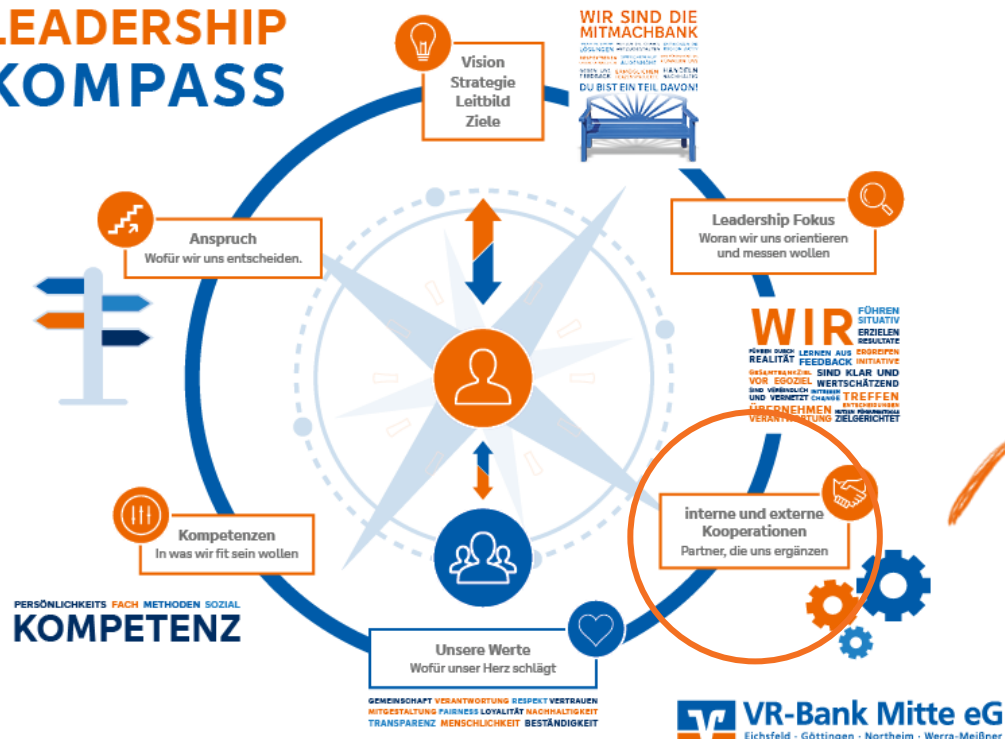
LEADERSHIP
KOMPASS

Vision
Strategie
Leitbild
Ziele

WIR SIND DIE MITMACHBANK
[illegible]
DU BIST EIN TEIL DAVON!

Anspruch
Wofür wir uns entscheiden.

Leadership Fokus
Woran wir uns orientieren und messen wollen

WIR
FÜHREN SITUATIV
ERZIELEN RESULTATE
FÜHREN DURCH REALITÄT
LERNEN AUS FEEDBACK
ERGREIFEN INITIATIVE
GESAMTBANKZIEL VOR EGOZIEL
SIND KLAR UND WERTSCHÄTZEND
SIND VERBINDLICH UND VERNETZT
INITIIEREN CHANGE
TREFFEN ENTSCHEIDUNGEN
ÜBERNEHMEN VERANTWORTUNG
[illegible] ZIELGERICHTET

interne und externe Kooperationen
Partner, die uns ergänzen

Kompetenzen
In was wir fit sein wollen

PERSÖNLICHKEITS FACH METHODEN SOZIAL
KOMPETENZ

Unsere Werte
Wofür unser Herz schlägt

GEMEINSCHAFT VERANTWORTUNG RESPEKT VERTRAUEN
MITGESTALTUNG FAIRNESS LOYALITÄT NACHHALTIGKEIT
TRANSPARENZ MENSCHLICHKEIT BESTÄNDIGKEIT

VR-Bank Mitte eG
Eichsfeld · Göttingen · Northeim · Werra-Meißner